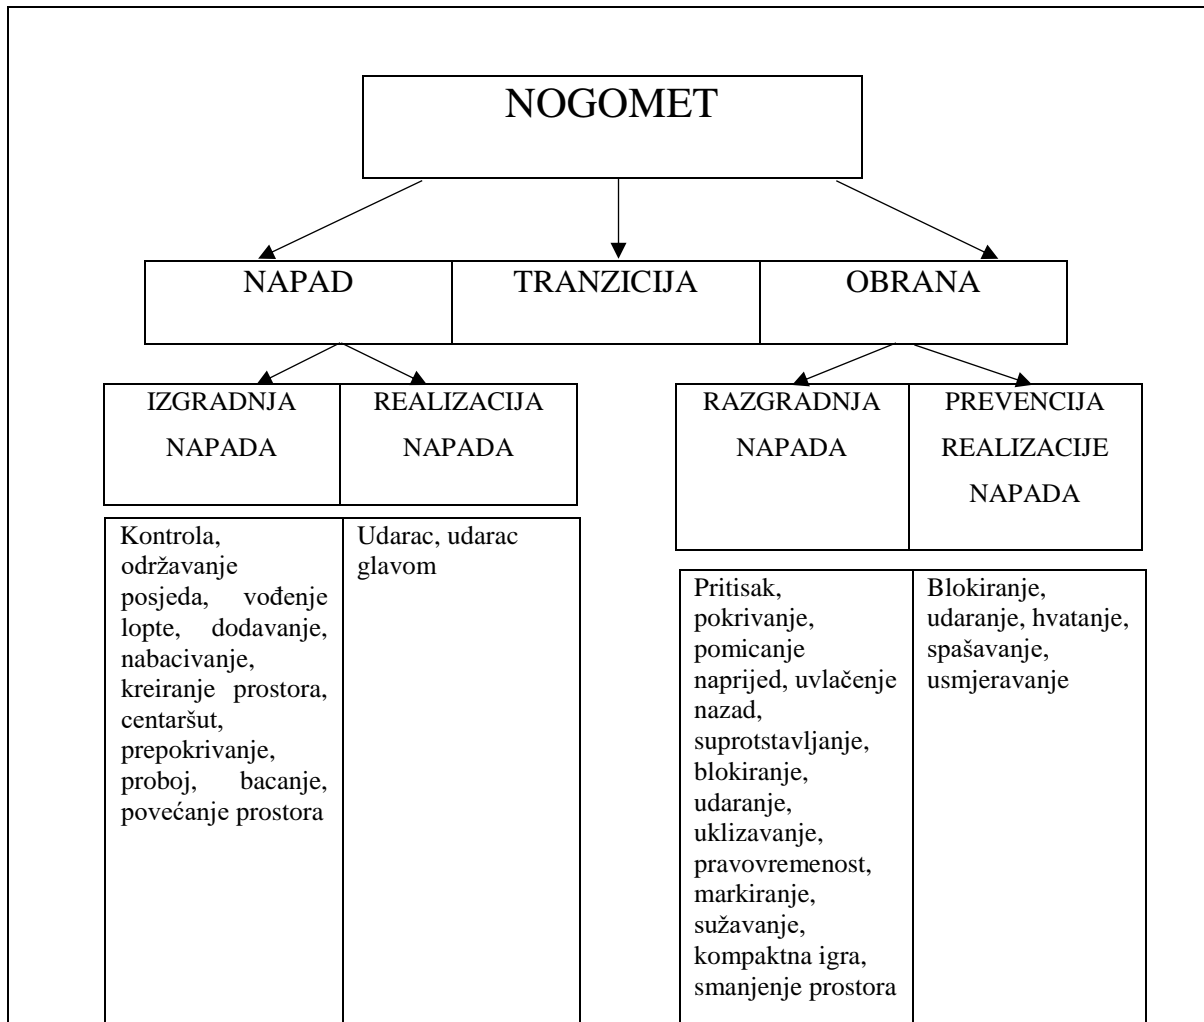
NOGOMET

NAPAD

TRANZICIJA

OBRANA

IZGRADNJA NAPADA

REALIZACIJA NAPADA

RAZGRADNJA NAPADA

PREVENCIJA REALIZACIJE NAPADA

Kontrola, održavanje posjeda, vođenje lopte, dodavanje, nabacivanje, kreiranje prostora, centaršut, prepokrivanje, proboj, bacanje, povećanje prostora

Udarac, udarac glavom

Pritisak, pokrivanje, pomicanje naprijed, uvlačenje nazad, suprotstavljanje, blokiranje, udaranje, uklizavanje, pravovremenost, markiranje, sužavanje, kompaktna igra, smanjenje prostora

Blokiranje, udaranje, hvatanje, spašavanje, usmjeravanje